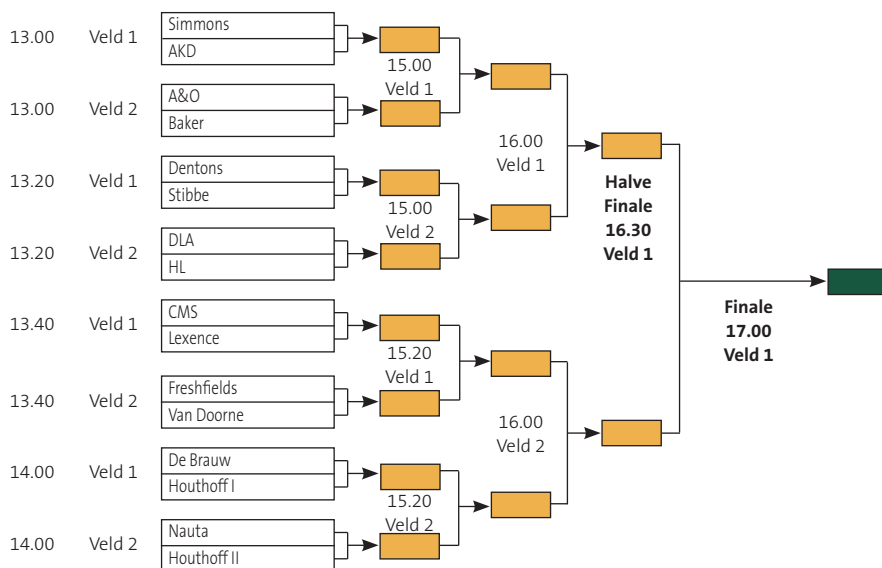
13.00 Veld 1
Simmons
AKD

13.00 Veld 2
A&O
Baker

15.00
Veld 1

13.20 Veld 1
Dentons
Stibbe

13.20 Veld 2
DLA
HL

15.00
Veld 2

16.00
Veld 1

Halve
Finale
16.30
Veld 1

13.40 Veld 1
CMS
Lexence

13.40 Veld 2
Freshfields
Van Doorne

15.20
Veld 1

14.00 Veld 1
De Brauw
Houthoff I

14.00 Veld 2
Nauta
Houthoff II

15.20
Veld 2

16.00
Veld 2

Finale
17.00
Veld 1